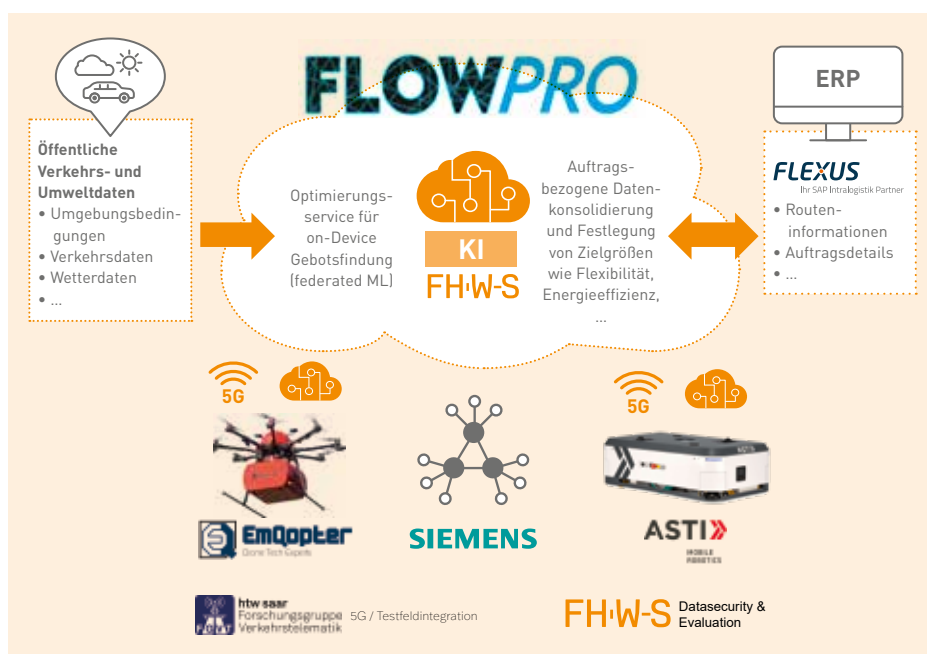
FLOWPRO

Öffentliche Verkehrs- und Umweltdaten
• Umgebungsbedingungen
• Verkehrsdaten
• Wetterdaten
• ...

Optimierungsservice für on-Device Gebotsfindung (federated ML)

KI
FH·W·S

Auftragsbezogene Datenkonsolidierung und Festlegung von Zielgrößen wie Flexibilität, Energieeffizienz, ...

ERP

FLEXUS
Ihr SAP Intralogistik Partner
• Routeninformationen
• Auftragsdetails
• ...

5G

5G

EmQopter
Drone Tech Experts

SIEMENS

ASTI
MOBILE ROBOTICS

htw saar
Forschungsgruppe Verkehrstelematik
5G / Testfeldintegration

FH·W·S Datasecurity & Evaluation